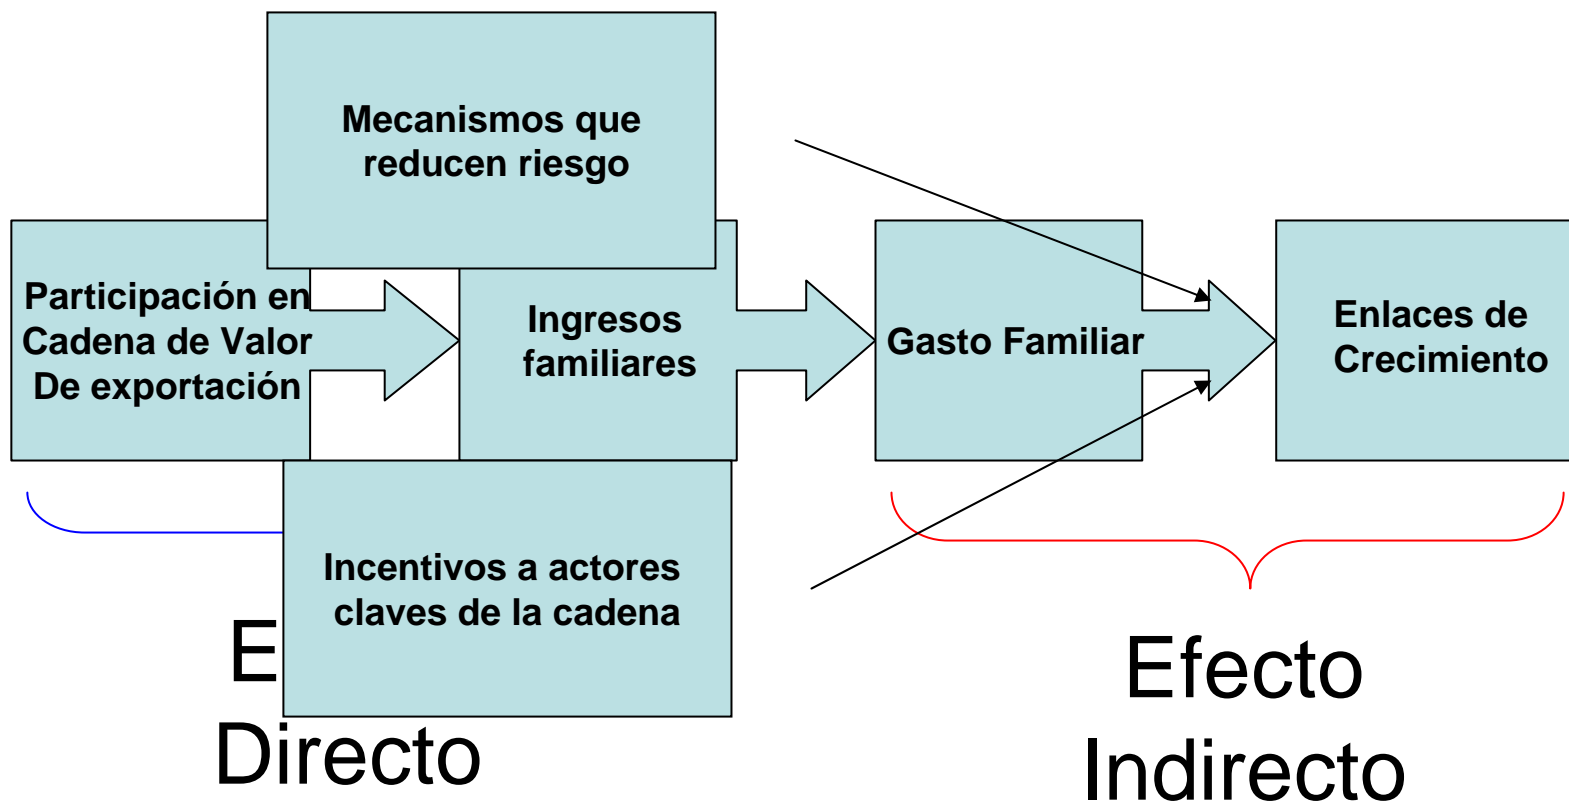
Mecanismos que reducen riesgo

Participación en Cadena de Valor De exportación

Ingresos familiares

Gasto Familiar

Enlaces de Crecimiento

Incentivos a actores claves de la cadena

E

Directo

Efecto Indirecto